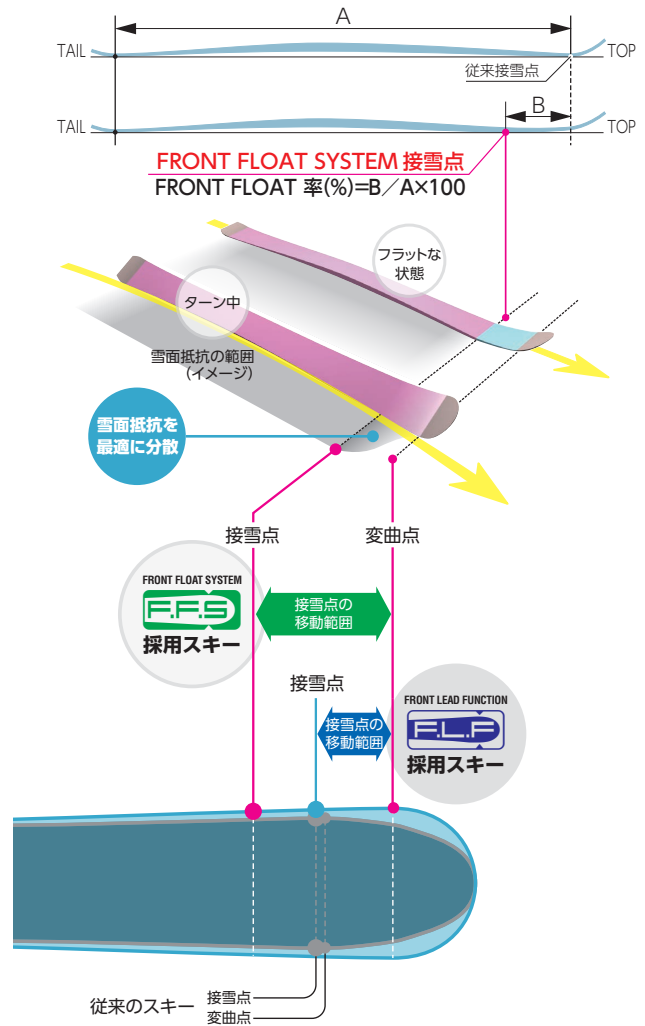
A

TAIL

TOP

従来接雪点

B

TAIL

TOP

FRONT FLOAT SYSTEM 接雪点

FRONT FLOAT 率(%)=B／A×100

フラットな状態

ターン中

雪面抵抗の範囲（イメージ）

雪面抵抗を最適に分散

接雪点

変曲点

FRONT FLOAT SYSTEM

F.F.S

採用スキー

接雪点の移動範囲

接雪点

接雪点の移動範囲

FRONT LEAD FUNCTION

F.L.F

採用スキー

従来のスキー

接雪点

変曲点